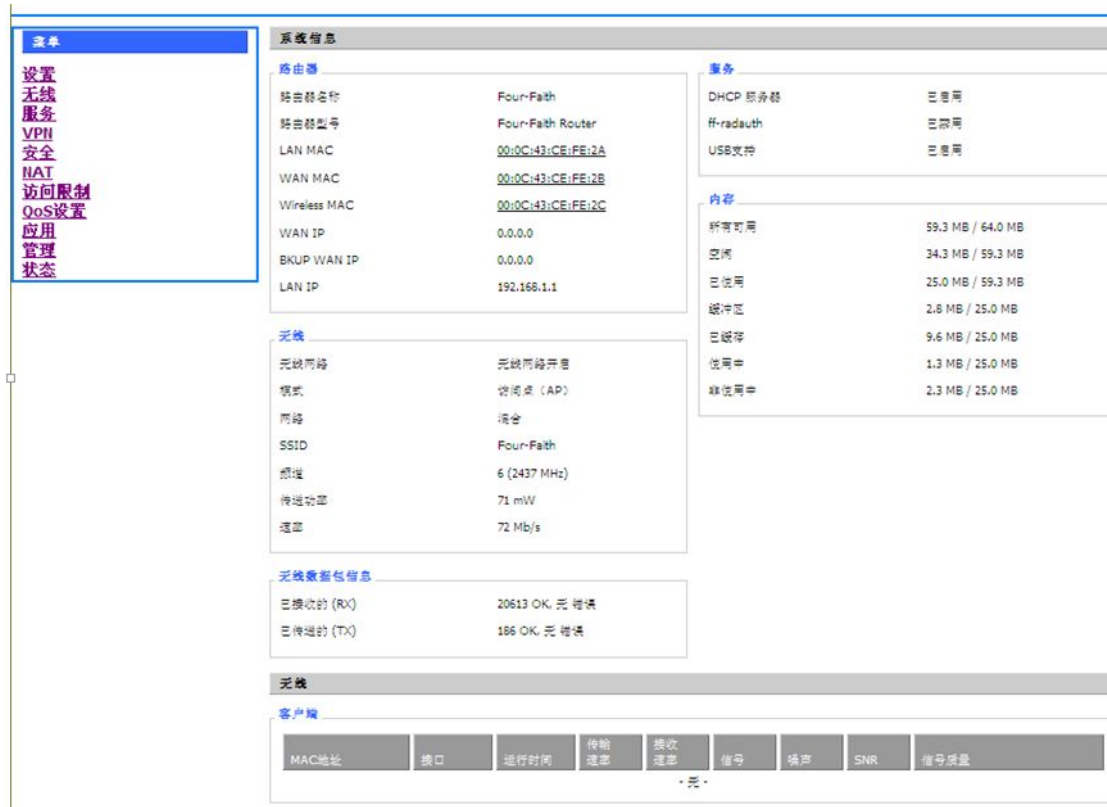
菜单

设置
无线
服务
VPN
安全
NAT
访问限制
QoS设置
应用
管理
状态

系统信息

路由器

| | |
|---|---|
| 路由器名称 | Four-Faith |
| 路由器型号 | Four-Faith Router |
| LAN MAC | 00:0C:43:CE:FE:2A |
| WAN MAC | 00:0C:43:CE:FE:2B |
| Wireless MAC | 00:0C:43:CE:FE:2C |
| WAN IP | 0.0.0.0 |
| BKUP WAN IP | 0.0.0.0 |
| LAN IP | 192.168.1.1 |

无线

| | |
|---|---|
| 无线网络 | 无线网络开启 |
| 模式 | 访问点 (AP) |
| 网络 | 混合 |
| SSID | Four-Faith |
| 频道 | 6 (2437 MHz) |
| 传送功率 | 71 mW |
| 速率 | 72 Mb/s |

无线数据包信息

| | |
|---|---|
| 已接收的 (RX) | 20613 OK, 无 错误 |
| 已传送的 (TX) | 186 OK, 无 错误 |

服务

| | |
|---|---|
| DHCP 服务器 | 已启用 |
| ff-radauth | 已禁用 |
| USB支持 | 已启用 |

内存

| | |
|---|---|
| 所有可用 | 59.3 MB / 64.0 MB |
| 空闲 | 34.3 MB / 59.3 MB |
| 已使用 | 25.0 MB / 59.3 MB |
| 缓冲区 | 2.8 MB / 25.0 MB |
| 已缓存 | 9.6 MB / 25.0 MB |
| 使用中 | 1.3 MB / 25.0 MB |
| 非使用中 | 2.3 MB / 25.0 MB |

无线

客户端

| MAC地址 | 接口 | 运行时间 | 传输速率 | 接收速率 | 信号 | 噪声 | SNR | 信号质量 |
|---|---|---|---|---|---|---|---|---|

- 无 -